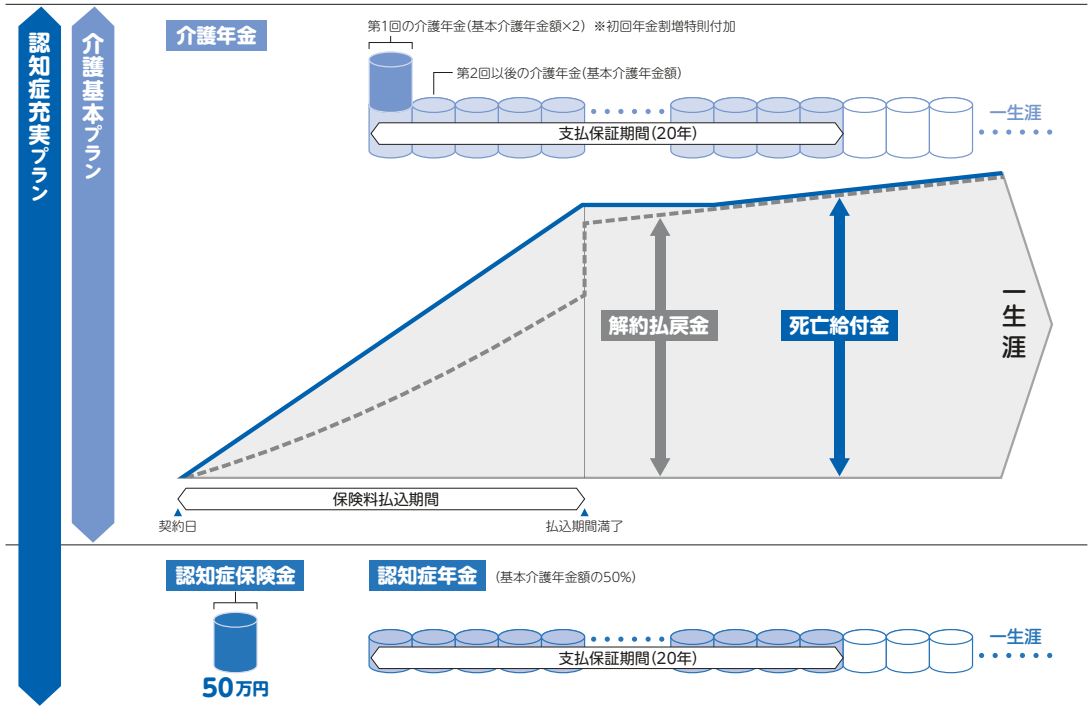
認知症充実プラン

介護基本プラン

介護年金

第1回の介護年金(基本介護年金額×2) ※初回年金割増特則付加

第2回以後の介護年金(基本介護年金額)

支払保証期間(20年)

一生涯

解約払戻金

死亡給付金

一生涯

保険料払込期間

契約日

払込期間満了

認知症保険金

50万円

認知症年金

(基本介護年金額の50%)

支払保証期間(20年)

一生涯